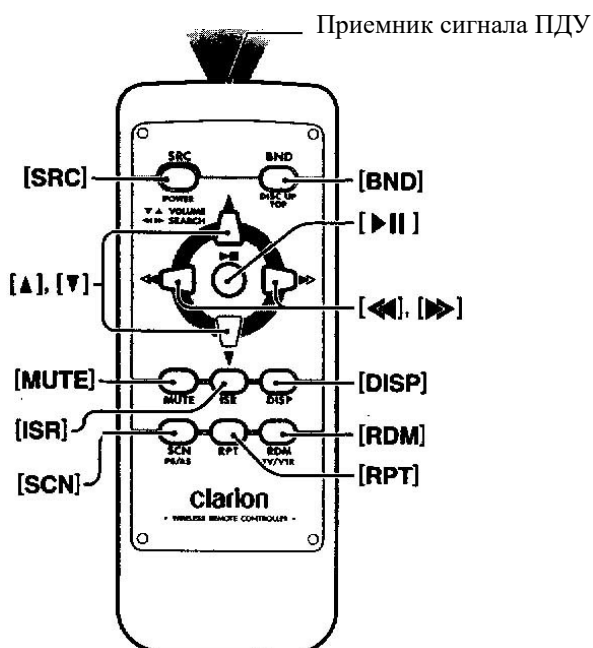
Приемник сигнала ПДУ

[SRC]
SRC
POWER
▼▲ VOLUME
◀◀ ▶▶ SEARCH
BND
DISC UP
TOP
[BND]
[▶II]
▶II
[▲], [▼]
[◀◀], [▶▶]
[MUTE]
MUTE
ISR
DISP
[DISP]
[ISR]
SCN
PS/AS
RPT
RDM
TV/VTR
[RDM]
[SCN]
[RPT]
Clarion
• WIRELESS REMOTE CONTROLLER •